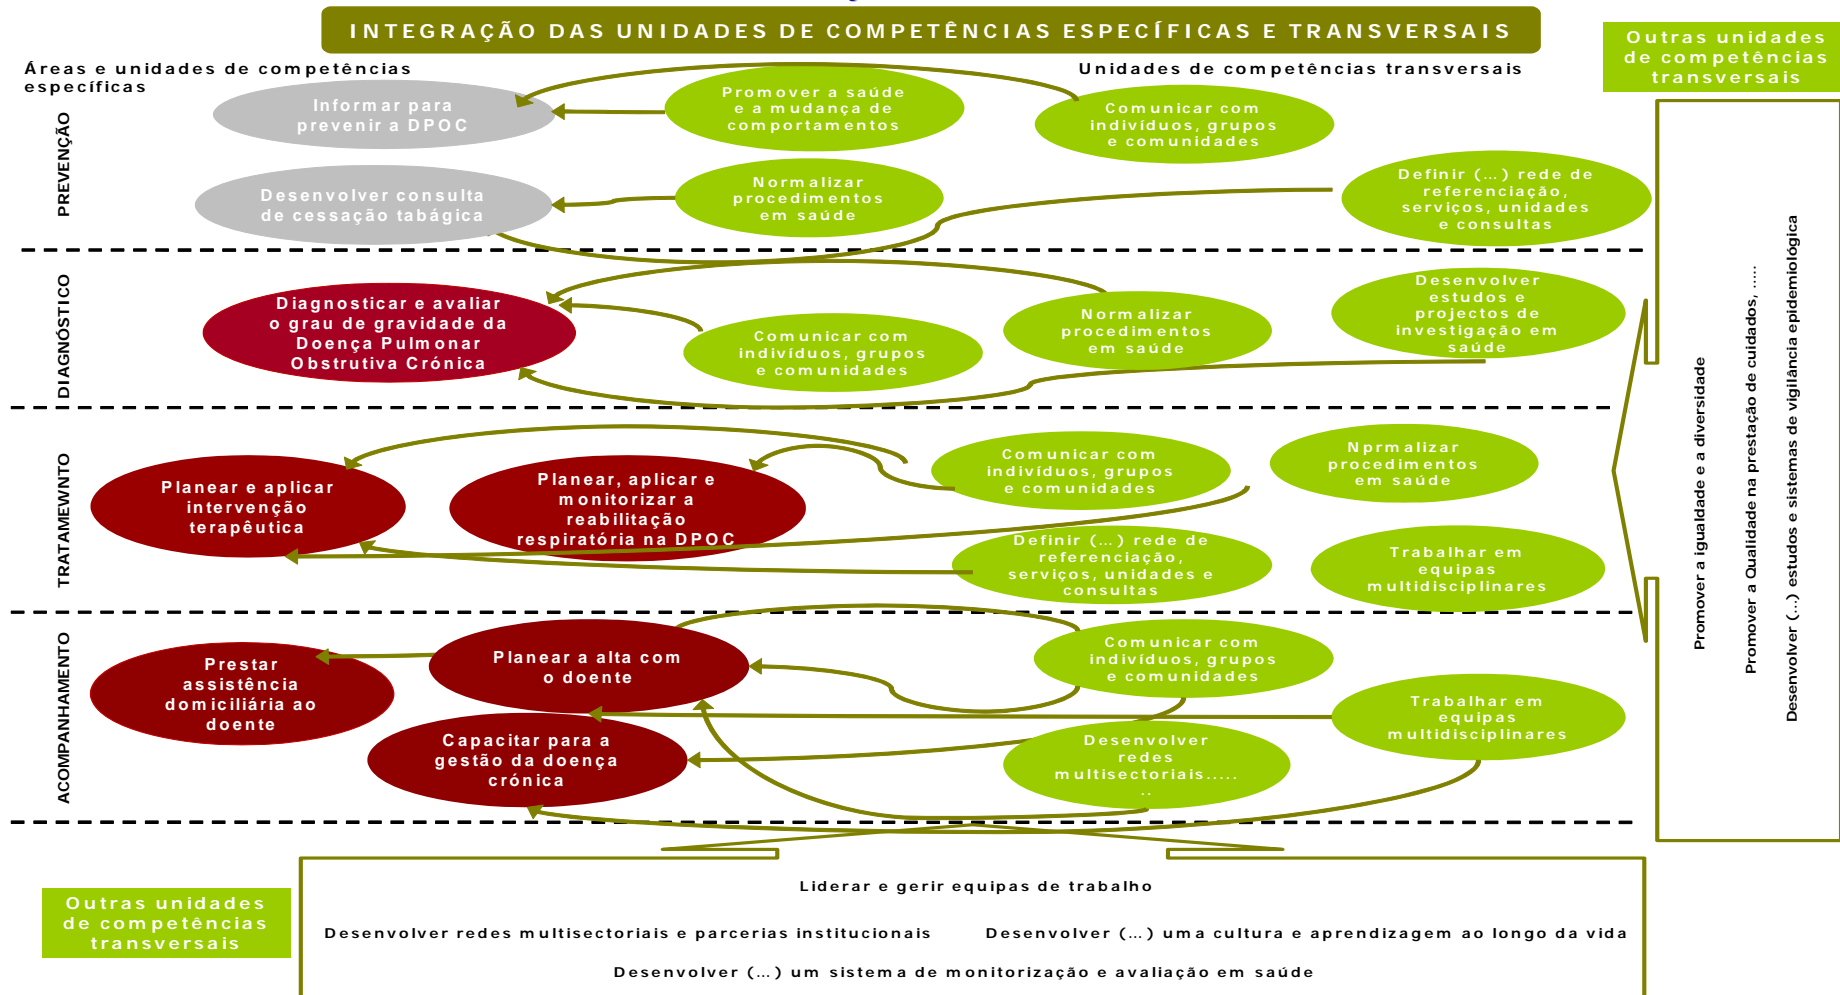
INTEGRAÇÃO DAS UNIDADES DE COMPETÊNCIAS ESPECÍFICAS E TRANSVERSAIS

Outras unidades de competências transversais

Áreas e unidades de competências específicas

Unidades de competências transversais

PREVENÇÃO

Informar para prevenir a DPOC

Promover a saúde e a mudança de comportamentos

Comunicar com indivíduos, grupos e comunidades

Desenvolver consulta de cessação tabágica

Normalizar procedimentos em saúde

Definir (...) rede de referenciação, serviços, unidades e consultas

DIAGNÓSTICO

Diagnosticar e avaliar o grau de gravidade da Doença Pulmonar Obstrutiva Crónica

Comunicar com indivíduos, grupos e comunidades

Normalizar procedimentos em saúde

Desenvolver estudos e projectos de investigação em saúde

TRATAMEWNTO

Planear e aplicar intervenção terapêutica

Planear, aplicar e monitorizar a reabilitação respiratória na DPOC

Comunicar com indivíduos, grupos e comunidades

Nprmalizar procedimentos em saúde

Definir (...) rede de referenciação, serviços, unidades e consultas

Trabalhar em equipas multidisciplinares

ACOMPANHAMENTO

Prestar assistência domiciliária ao doente

Planear a alta com o doente

Comunicar com indivíduos, grupos e comunidades

Trabalhar em equipas multidisciplinares

Capacitar para a gestão da doença crónica

Desenvolver redes multisectoriais.......

Promover a igualdade e a diversidade

Promover a Qualidade na prestação de cuidados, ....

Desenvolver (...) estudos e sistemas de vigilância epidemiológica

Outras unidades de competências transversais

Liderar e gerir equipas de trabalho

Desenvolver redes multisectoriais e parcerias institucionais

Desenvolver (...) uma cultura e aprendizagem ao longo da vida

Desenvolver (...) um sistema de monitorização e avaliação em saúde